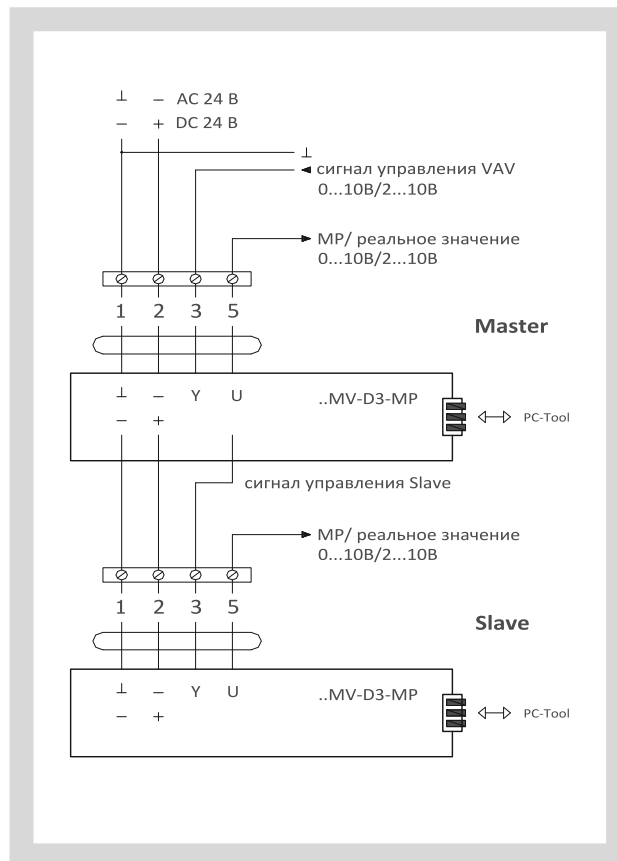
⊥ ~ AC 24 B
− + DC 24 B

⊥
сигнал управления VAV
0...10B/2...10B

MP/ реальное значение
0...10B/2...10B

1 2 3 5

Master

⊥ ~ Y U
− +

..MV-D3-MP

PC-Tool

сигнал управления Slave

MP/ реальное значение
0...10B/2...10B

1 2 3 5

Slave

⊥ ~ Y U
− +

..MV-D3-MP

PC-Tool